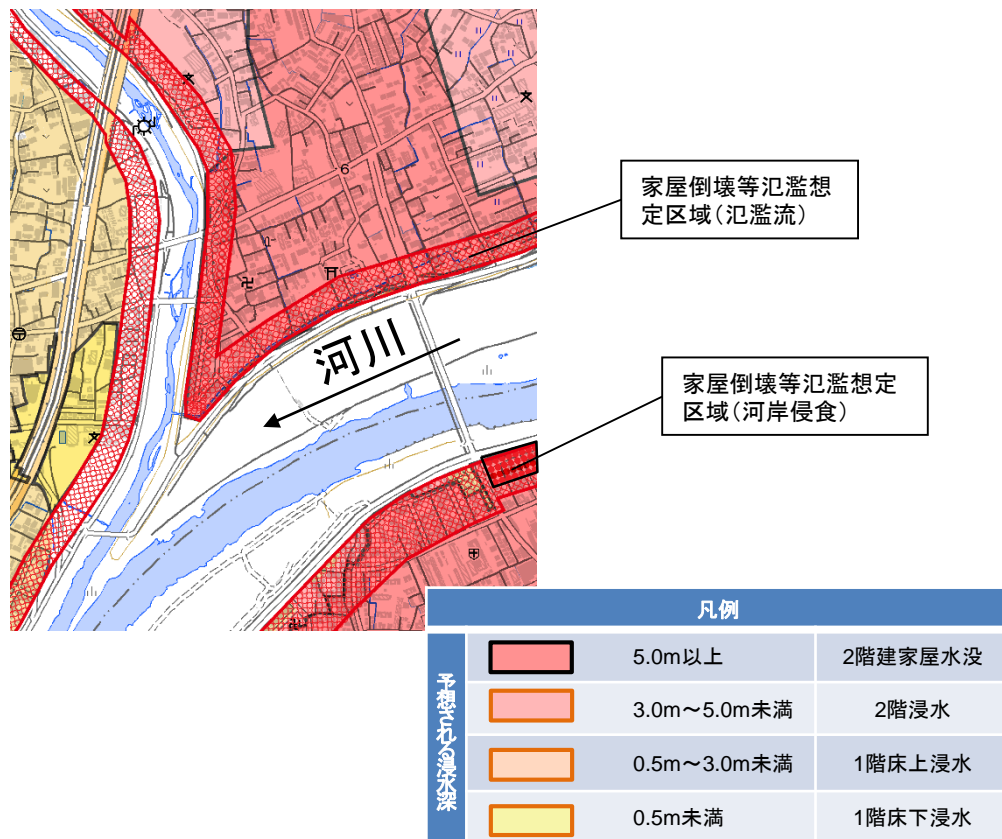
家屋倒壊等氾濫想定区域（氾濫流）

河川

家屋倒壊等氾濫想定区域（河岸侵食）

6

凡例

| 予想される浸水深 | | | |
|---|---|---|---|
| | | 5.0m以上 | 2階建家屋水没 |
| | | 3.0m～5.0m未満 | 2階浸水 |
| | | 0.5m～3.0m未満 | 1階床上浸水 |
| | | 0.5m未満 | 1階床下浸水 |